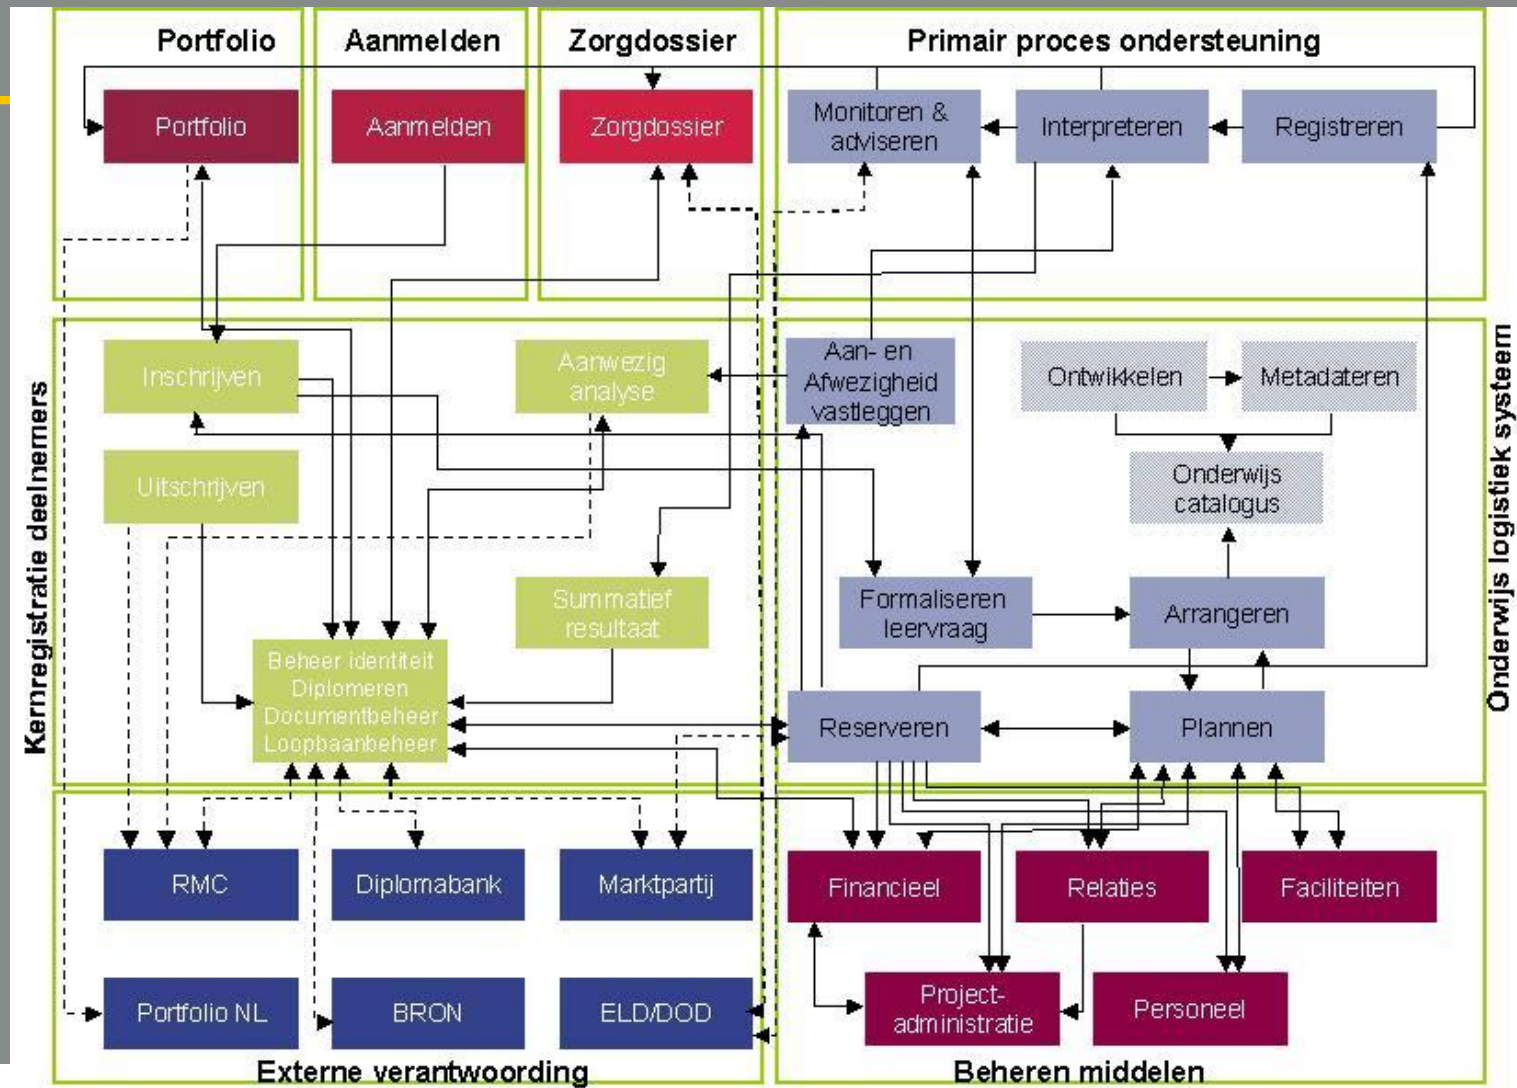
Portfolio

Aanmelden

Zorgdossier

Primair proces ondersteuning

Portfolio

Aanmelden

Zorgdossier

Monitoren & adviseren

Interpreteren

Registreren

Kernregistratie deelnemers

Inschrijven

Aanwezig analyse

Aan- en Afwezigheid vastleggen

Ontwikkelen

Metadateren

Onderwijs logistiek systeem

Onderwijs catalogus

Uitschrijven

Summatief resultaat

Formaliseren leervraag

Arrangeren

Beheer identiteit Diplomeren Documentbeheer Loopbaanbeheer

Reserveren

Plannen

RMC

Diplomabank

Marktpartij

Financieel

Relaties

Faciliteiten

Portfolio NL

BRON

ELD/DOD

Project-administratie

Personeel

Externe verantwoording

Beheren middelen